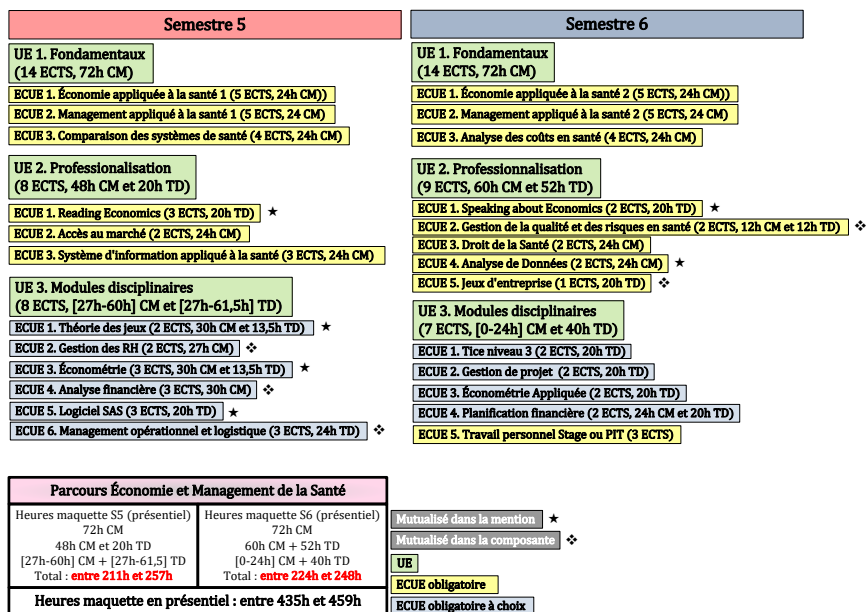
Semestre 5

UE 1. Fondamentaux
(14 ECTS, 72h CM)

ECUE 1. Économie appliquée à la santé 1 (5 ECTS, 24h CM)

ECUE 2. Management appliqué à la santé 1 (5 ECTS, 24 CM)

ECUE 3. Comparaison des systèmes de santé (4 ECTS, 24h CM)

UE 2. Professionalisation
(8 ECTS, 48h CM et 20h TD)

ECUE 1. Reading Economics (3 ECTS, 20h TD) ★

ECUE 2. Accès au marché (2 ECTS, 24h CM)

ECUE 3. Système d'information appliqué à la santé (3 ECTS, 24h CM)

UE 3. Modules disciplinaires
(8 ECTS, [27h-60h] CM et [27h-61,5h] TD)

ECUE 1. Théorie des jeux (2 ECTS, 30h CM et 13,5h TD) ★

ECUE 2. Gestion des RH (2 ECTS, 27h CM) ❖

ECUE 3. Économétrie (3 ECTS, 30h CM et 13,5h TD) ★

ECUE 4. Analyse financière (3 ECTS, 30h CM) ❖

ECUE 5. Logiciel SAS (3 ECTS, 20h TD) ★

ECUE 6. Management opérationnel et logistique (3 ECTS, 24h TD) ❖

Semestre 6

UE 1. Fondamentaux
(14 ECTS, 72h CM)

ECUE 1. Économie appliquée à la santé 2 (5 ECTS, 24h CM))

ECUE 2. Management appliqué à la santé 2 (5 ECTS, 24 CM)

ECUE 3. Analyse des coûts en santé (4 ECTS, 24h CM)

UE 2. Professionnalisation
(9 ECTS, 60h CM et 52h TD)

ECUE 1. Speaking about Economics (2 ECTS, 20h TD) ★

ECUE 2. Gestion de la qualité et des risques en santé (2 ECTS, 12h CM et 12h TD) ❖

ECUE 3. Droit de la Santé (2 ECTS, 24h CM)

ECUE 4. Analyse de Données (2 ECTS, 24h CM) ★

ECUE 5. Jeux d'entreprise (1 ECTS, 20h TD) ❖

UE 3. Modules disciplinaires
(7 ECTS, [0-24h] CM et 40h TD)

ECUE 1. Tice niveau 3 (2 ECTS, 20h TD)

ECUE 2. Gestion de projet (2 ECTS, 20h TD)

ECUE 3. Économétrie Appliquée (2 ECTS, 20h TD)

ECUE 4. Planification financière (2 ECTS, 24h CM et 20h TD)

ECUE 5. Travail personnel Stage ou PIT (3 ECTS)

Parcours Économie et Management de la Santé

| Heures maquette S5 (présentiel)<br>72h CM<br>48h CM et 20h TD<br>[27h-60h] CM + [27h-61,5] TD<br>Total : entre 211h et 257h | Heures maquette S6 (présentiel)<br>72h CM<br>60h CM + 52h TD<br>[0-24h] CM + 40h TD<br>Total : entre 224h et 248h |
|---|---|

Heures maquette en présentiel : entre 435h et 459h

Mutualisé dans la mention ★

Mutualisé dans la composante ❖

UE

ECUE obligatoire

ECUE obligatoire à choix